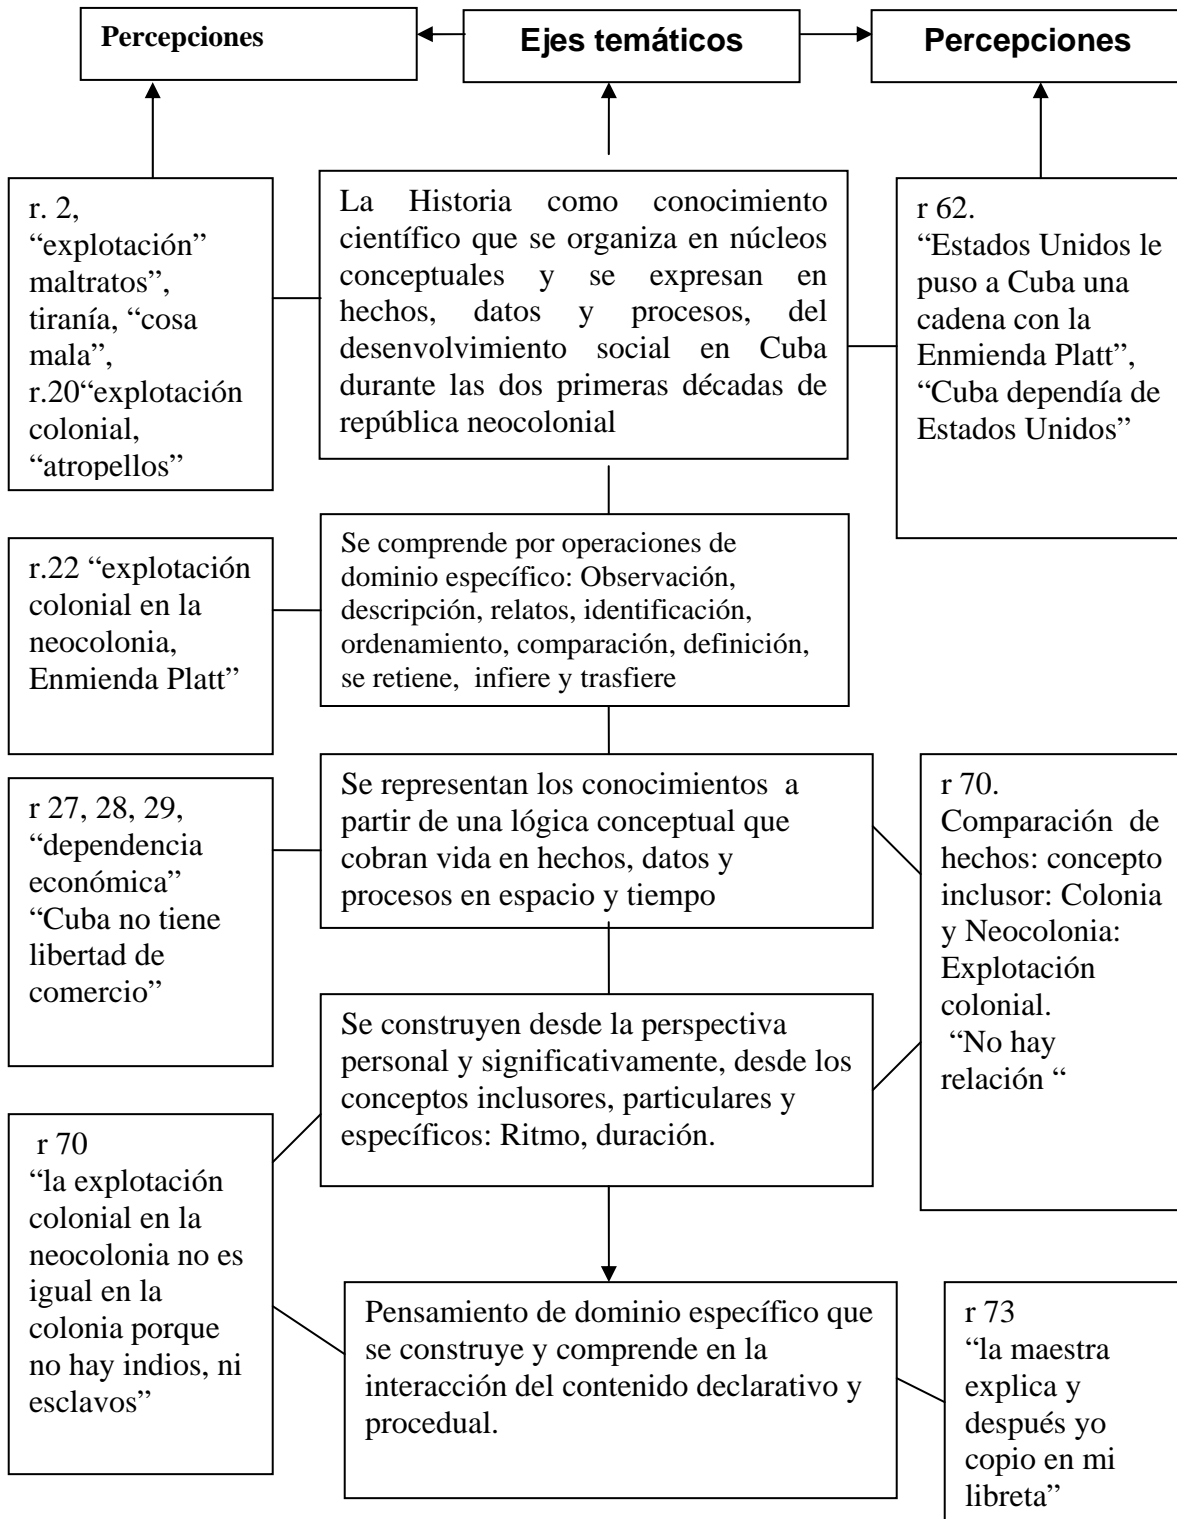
Percepciones

Ejes temáticos

Percepciones

r. 2, "explotación" maltratos", tiranía, "cosa mala", r.20"explotación colonial, "atropellos"

La Historia como conocimiento científico que se organiza en núcleos conceptuales y se expresan en hechos, datos y procesos, del desenvolvimiento social en Cuba durante las dos primeras décadas de república neocolonial

r 62. "Estados Unidos le puso a Cuba una cadena con la Enmienda Platt", "Cuba dependía de Estados Unidos"

r.22 "explotación colonial en la neocolonia, Enmienda Platt"

Se comprende por operaciones de dominio específico: Observación, descripción, relatos, identificación, ordenamiento, comparación, definición, se retiene, infiere y trasfiere

r 27, 28, 29, "dependencia económica" "Cuba no tiene libertad de comercio"

Se representan los conocimientos a partir de una lógica conceptual que cobran vida en hechos, datos y procesos en espacio y tiempo

r 70. Comparación de hechos: concepto inclusor: Colonia y Neocolonia: Explotación colonial. "No hay relación "

Se construyen desde la perspectiva personal y significativamente, desde los conceptos inclusores, particulares y específicos: Ritmo, duración.

r 70 "la explotación colonial en la neocolonia no es igual en la colonia porque no hay indios, ni esclavos"

Pensamiento de dominio específico que se construye y comprende en la interacción del contenido declarativo y procedual.

r 73 "la maestra explica y después yo copio en mi libreta"